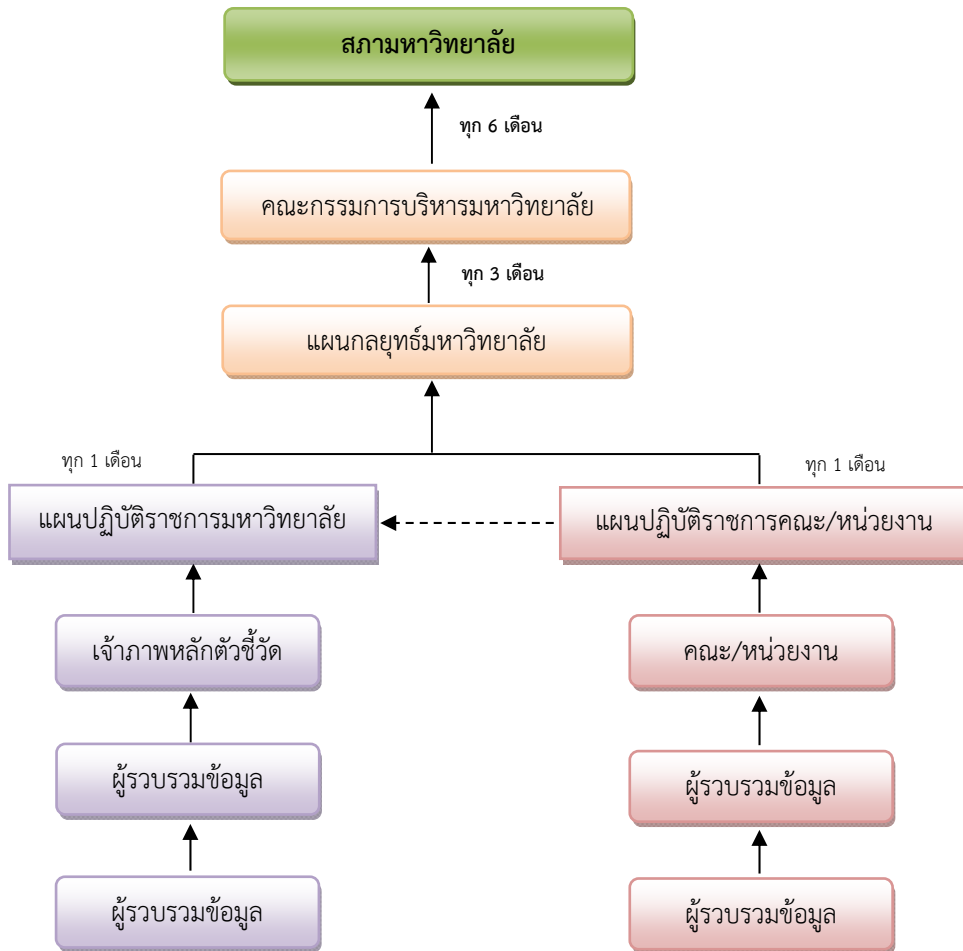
สภามหาวิทยาลัย

ทุก 6 เดือน

คณะกรรมการบริหารมหาวิทยาลัย

ทุก 3 เดือน

แผนกลยุทธ์มหาวิทยาลัย

ทุก 1 เดือน

แผนปฏิบัติราชการมหาวิทยาลัย

เจ้าภาพหลักตัวชี้วัด

ผู้รวบรวมข้อมูล

ผู้รวบรวมข้อมูล

ทุก 1 เดือน

แผนปฏิบัติราชการคณะ/หน่วยงาน

คณะ/หน่วยงาน

ผู้รวบรวมข้อมูล

ผู้รวบรวมข้อมูล